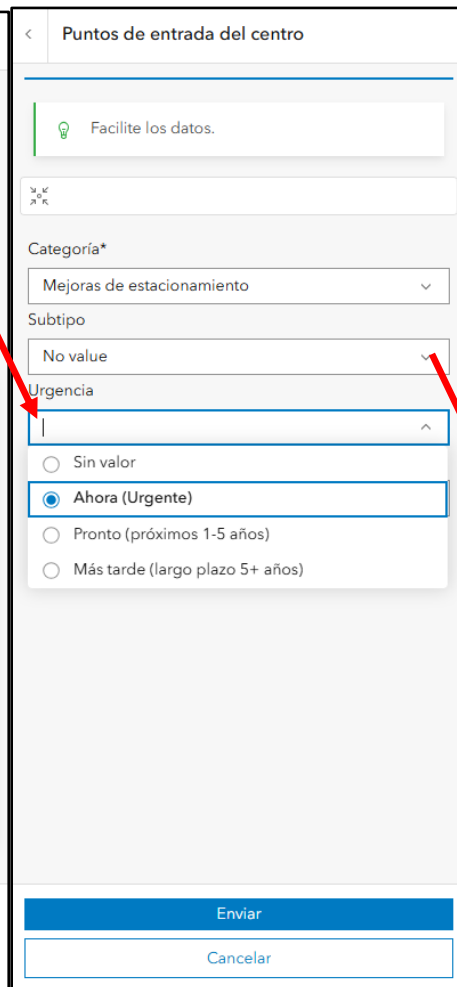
Puntos de entrada del centro

Facilite los datos.

Categoría*

Mejoras de estacionamiento

Subtipo

No value

Urgencia

Sin valor

Ahora (Urgente)

Pronto (próximos 1-5 años)

Más tarde (largo plazo 5+ años)

Enviar

Cancelar